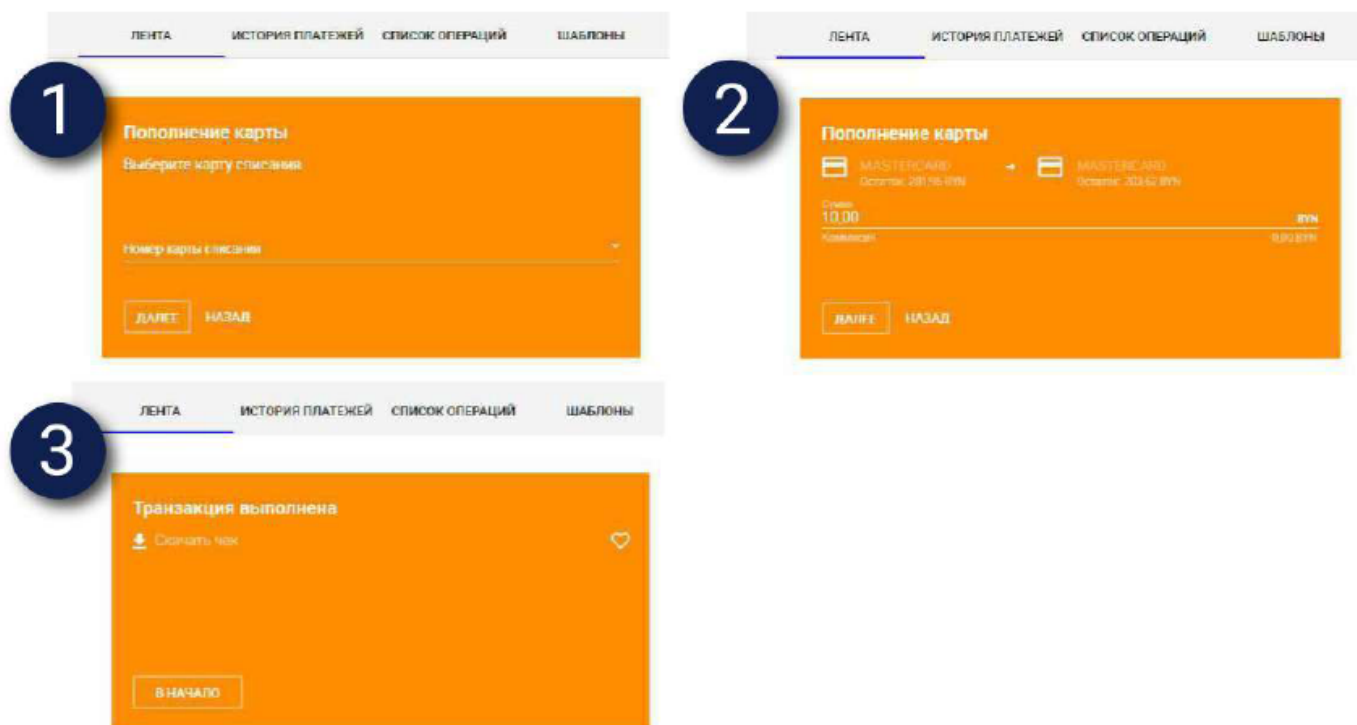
1

ЛЕНТА ИСТОРИЯ ПЛАТЕЖЕЙ СПИСОК ОПЕРАЦИЙ ШАБЛОНЫ

Пополнение карты

Выберите карту списания

Номер карты списания

ДАЛЕЕ НАЗАД

2

ЛЕНТА ИСТОРИЯ ПЛАТЕЖЕЙ СПИСОК ОПЕРАЦИЙ ШАБЛОНЫ

Пополнение карты

MASTERCARD
Остаток: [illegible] BYN

MASTERCARD
Остаток: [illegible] BYN

Сумма
10.00 BYN
Комиссия 0,00 BYN

ДАЛЕЕ НАЗАД

3

ЛЕНТА ИСТОРИЯ ПЛАТЕЖЕЙ СПИСОК ОПЕРАЦИЙ ШАБЛОНЫ

Транзакция выполнена

Скачать чек

В НАЧАЛО